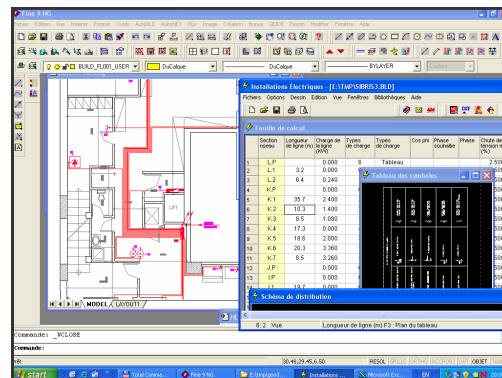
Fine 9 NG

Fichier Edition Vue Insérer Format Outils AutoBLE AutoNET Plus Image Cotation Bonus GEIDE Dessin Modifier Fenêtre Aide

BUILD_FL001_USER   DuCalque   DuCalque   BYLAYER

Installations Electriques - [E:\TMP\SBRIS3.BLD]

Fichiers Options Dessin Edition Vue Fenêtres Bibliothèques Aide

Feuille de calcul

| | Section niveau | Longueur de ligne (m) | Charge de la ligne (kVA) | Types de charge | Types de charge | Cos phi | Phase souhaitée | Phase | Chute de tension (%) |
|---|---|---|---|---|---|---|---|---|---|
| 1 | LP | | 0.000 | 6 | Tableau | | | | 2.50 |
| 2 | L1 | 3.2 | 0.000 | | | | | | |
| 3 | L2 | 6.4 | 0.240 | | | | | | |
| 4 | KP | | 0.000 | | | | | | |
| 5 | K1 | 35.7 | 2.400 | | | | | | |
| 6 | K2 | 10.3 | 1.400 | | | | | | |
| 7 | K3 | 8.5 | 1.080 | | | | | | |
| 8 | K4 | 17.3 | 0.000 | | | | | | |
| 9 | K5 | 18.6 | 2.000 | | | | | | |
| 10 | K6 | 20.3 | 3.360 | | | | | | |
| 11 | K7 | 8.5 | 3.260 | | | | | | |
| 12 | JP | | 0.000 | | | | | | |
| 13 | IP | | 0.000 | | | | | | |
| 14 | I1 | 19.7 | 0.000 | | | | | | |

Tableau des symboles

Schéma de distribution

6 2 Vue   Longueur de ligne (m) F3 : Plan du tableau

MODEL LAYOUT1

Commande: _WCLOSE
Commande:

30.4629,45.6.50   RESOL GRILLE ORTHO ACCROB EXT OBJET TRAV

start   Total Comma...   Fine 9 NG   E:\Impliqood...   Installations ...   Microsoft Exc...   EN